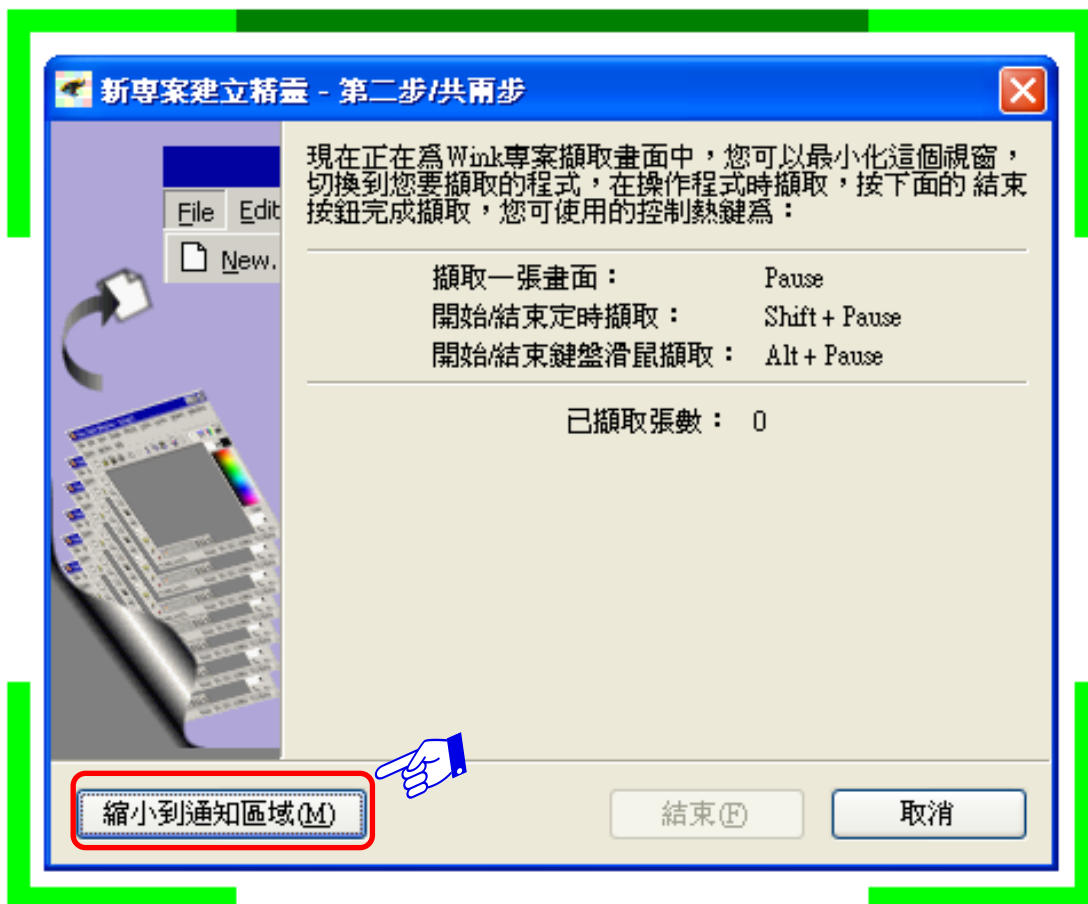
新專案建立精靈 - 第二步/共兩步

File Edit
New.

現在正在為Wink專案擷取畫面中，您可以最小化這個視窗，切換到您要擷取的程式，在操作程式時擷取，按下面的 結束 按鈕完成擷取，您可使用的控制熱鍵為：

擷取一張畫面： Pause
開始/結束定時擷取： Shift + Pause
開始/結束鍵盤滑鼠擷取： Alt + Pause

已擷取張數： 0

縮小到通知區域(M)
結束(F)
取消